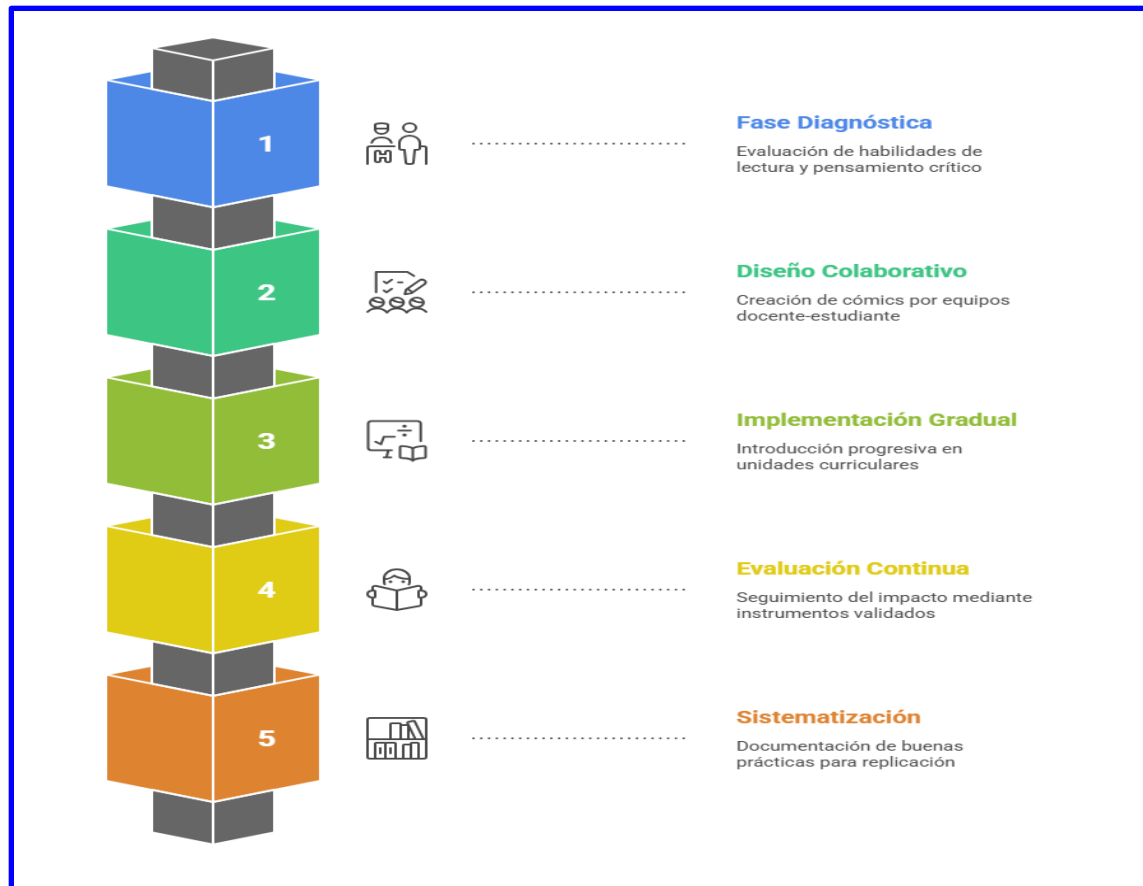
1

Fase Diagnóstica

Evaluación de habilidades de lectura y pensamiento crítico

2

Diseño Colaborativo

Creación de cómics por equipos docente-estudiante

3

Implementación Gradual

Introducción progresiva en unidades curriculares

4

Evaluación Continua

Seguimiento del impacto mediante instrumentos validados

5

Sistematización

Documentación de buenas prácticas para replicación